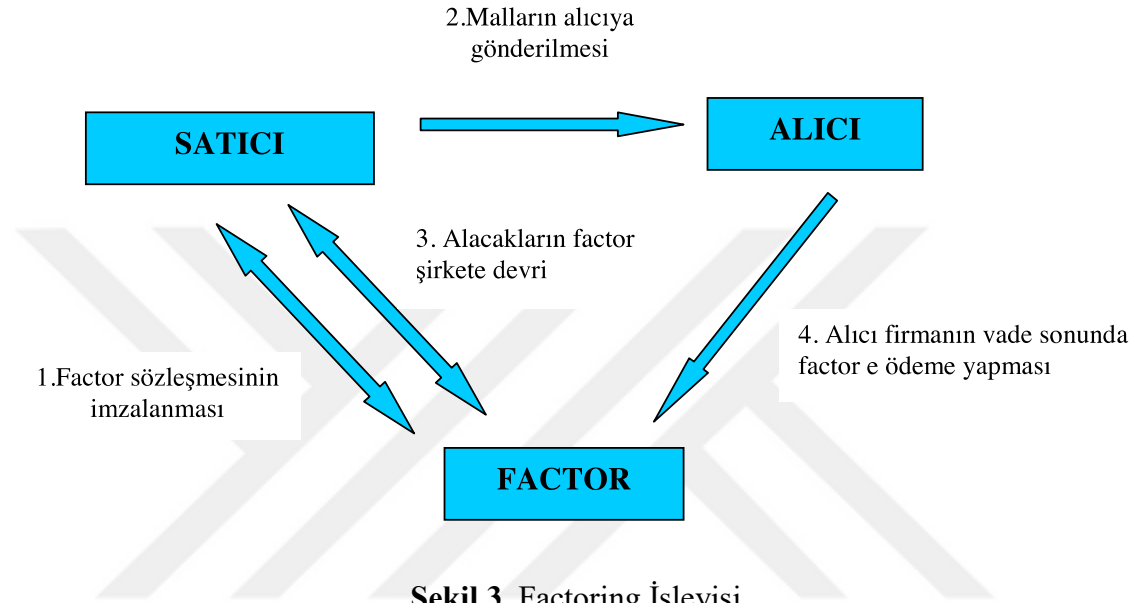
2.Malların alıcıya gönderilmesi

SATICI

ALICI

3. Alacakların factor şirkete devri

4. Alıcı firmanın vade sonunda factor e ödeme yapması

1.Factor sözleşmesinin imzalanması

FACTOR

Şekil 3. Factoring İşleyişi